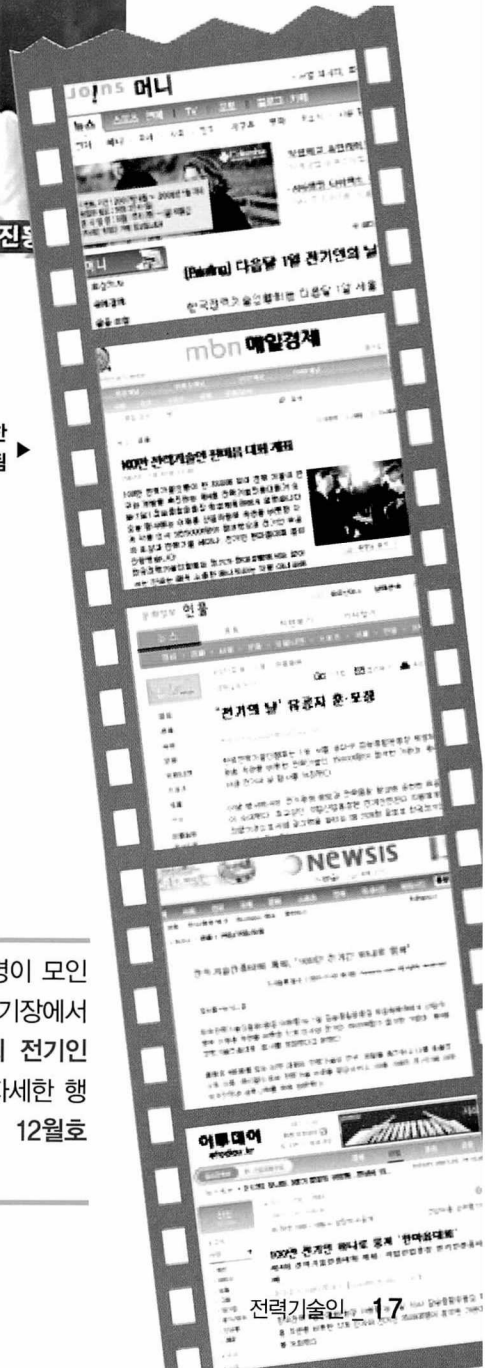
진흥

JOINS 머니

뉴스

[Briefing] 다음달 1일 전기인의 날

한국전력기술인협회는 다음달 1일 서울

mbn 매일경제

100만 전력기술인 한마음 대회 개최

헌물

'전기의 날' 유공자 훈·포장

NEWSIS

전력기술인협회 축제, '100만 전기인 한마음 행사'

이투데이

100만 전기인 하나로 뭉쳐 '한마음대회'

한

림 ▶

경이 모인

기장에서

l 전기인

나세한 행

12월호

전력기술인 _ 17